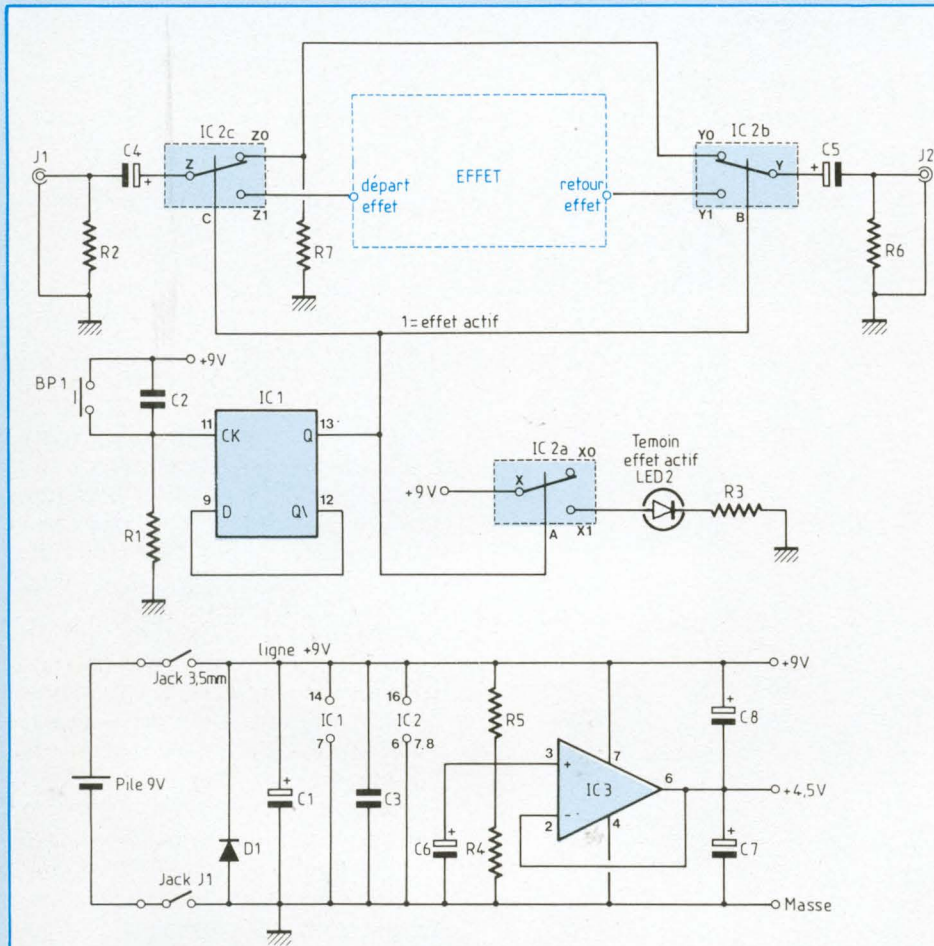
J1
C4
+
IC 2c
Z
Z0
Z1
C
R2
R7
départ effet
EFFET
retour effet
IC 2b
Y0
Y1
Y
B
+
C5
J2
R6
1= effet actif
BP 1
C2
+9V
IC 1
11 CK
Q 13
9 D
Q\ 12
R1
IC 2a
+9V
X
X0
X1
A
Temoin effet actif
LED2
R3
ligne +9V
Jack 3,5mm
14
IC 1
7
16
IC 2
6 7,8
R5
3
+
7
IC 3
6
2
-
4
+9V
+4,5V
C8
+
C7
+
Pile 9V
D1
C1
+
C3
C6
+
R4
Jack J1
Masse